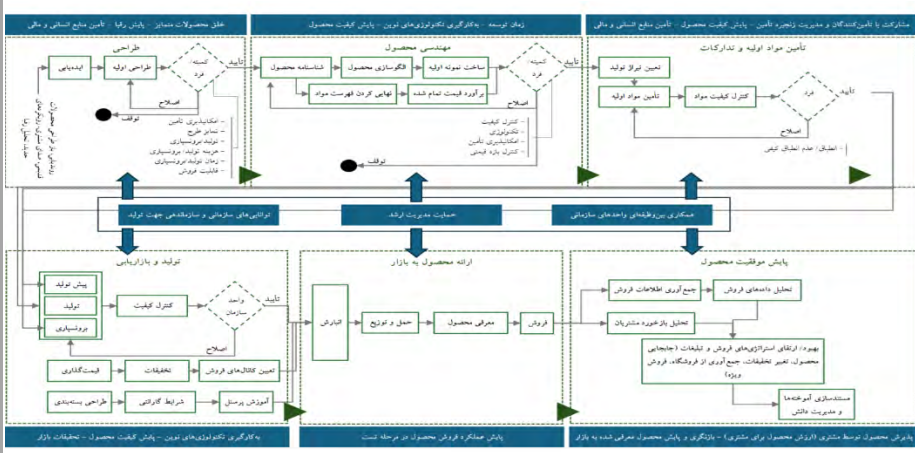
خلق محصولات متمایز - پایش رقبا - تأمین منابع انسانی و مالی

زمان توسعه - به‌کارگیری تکنولوژی‌های نوین - پایش کیفیت محصول

مشارکت با تأمین‌کنندگان و مدیریت زنجیره تأمین - پایش کیفیت محصول - تأمین منابع انسانی و مالی

طراحی

ایده‌یابی

طراحی اولیه

کمیته فرد

تأیید

اصلاح

توقف

- امکان‌پذیری تأمین
- تمایز طرح
- تولید بروسیباری
- هزینه تولید، بروسیباری
- زمان تولید بروسیباری
- قابلیت فروش

مهندسی محصول

شناسنامه محصول

الگوسازی محصول

ساخت نمونه اولیه

برآورد قیمت تمام شده

نهایی کردن فهرست مواد

کمیته فرد

تأیید

اصلاح

توقف

- کنترل کیفیت
- تکنولوژی
- امکان‌پذیری تأمین
- کنترل بازه قیمتی

تأمین مواد اولیه و تدارکات

تعیین تیراژ تولید

تأمین مواد اولیه

کنترل کیفیت مواد

فرد

تأیید

اصلاح

- انطباق / عدم انطباق کیفی

توانایی‌های سازمانی و سازماندهی جهت تولید

حمایت مدیریت ارشد

همکاری بین‌وظیفه‌ای واحدهای سازمانی

تولید و بازاریابی

پیش تولید

تولید

بروسیباری

کنترل کیفیت

واحد سازمان

تأیید

اصلاح

قیمت‌گذاری

تخفیفات

تعیین کانال‌های فروش

طراحی بسته‌بندی

شرایط گارانتی

آموزش پرسنل

ارائه محصول به بازار

انبارش

حمل و توزیع

معرفی محصول

فروش

پایش موفقیت محصول

جمع‌آوری اطلاعات فروش

تحلیل داده‌های فروش

تحلیل بازخورد مشتریان

بهبود: ارتقای استراتژی‌های فروش و تبلیغات (جایجایی محصول، تغییر تخفیفات، جمع‌آوری از فروشگاه، فروش ویژه)

مستندسازی آموخته‌ها و مدیریت دانش

به‌کارگیری تکنولوژی‌های نوین - پایش کیفیت محصول - تخفیفات بازار

پایش عملکرد فروش محصول در مرحله تست

پذیرش محصول توسط مشتری (ارزش محصول برای مشتری) - بازنگری و پایش محصول معرفی شده به بازار